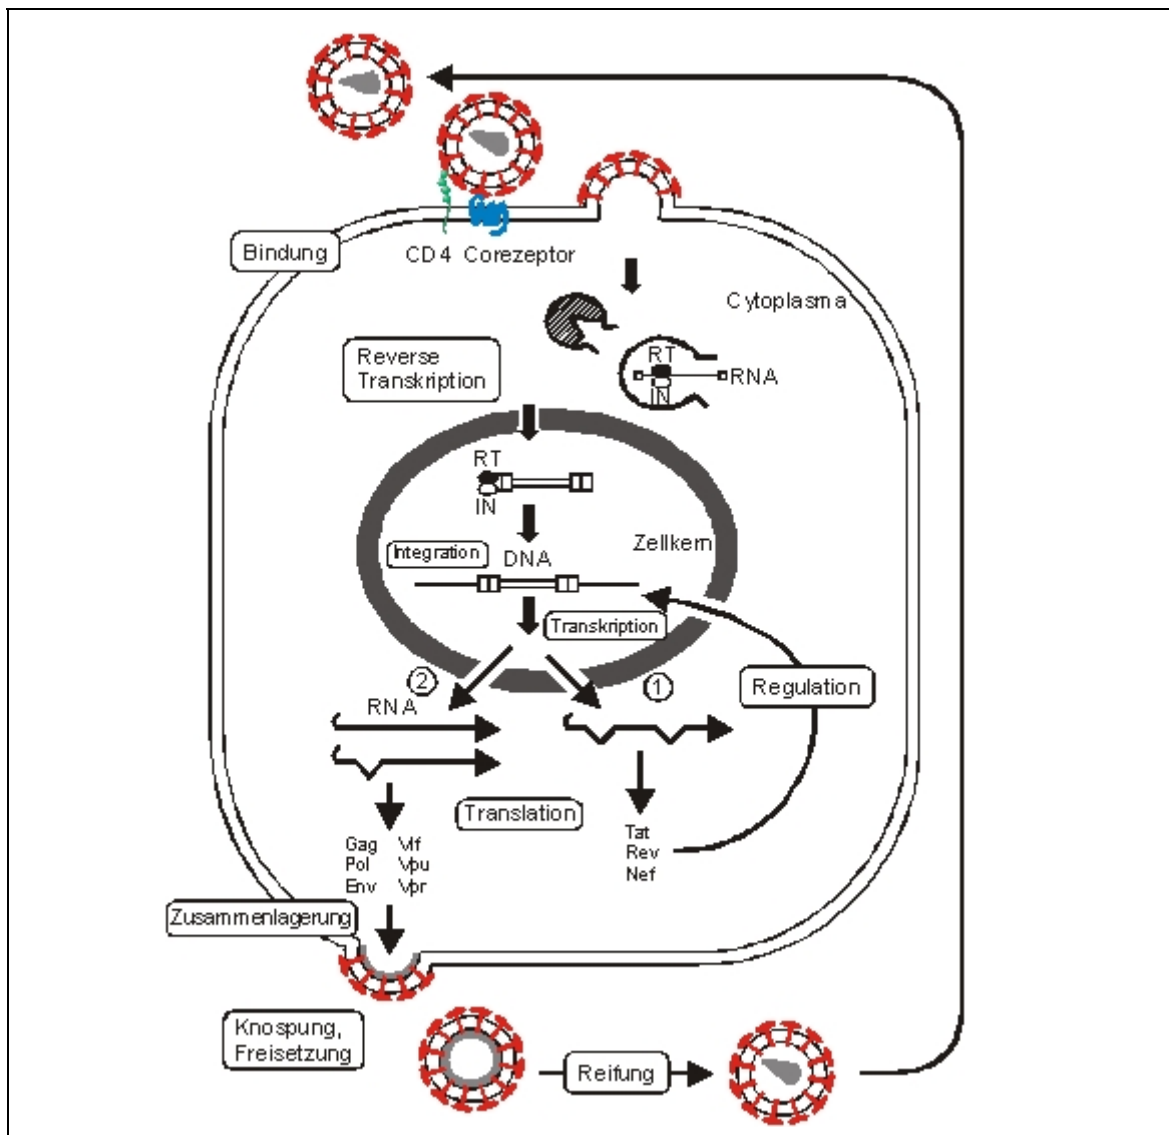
Bindung

CD4 Corezeptor

Cytoplasma

Reverse Transkription

RT

RNA

IN

RT

IN

Integration

DNA

Zellkern

Transkription

2

RNA

1

Regulation

Translation

Gag Vif
Pol Vpu
Env Vpr

Tat
Rev
Nef

Zusammenlagerung

Knospung, Freisetzung

Reifung